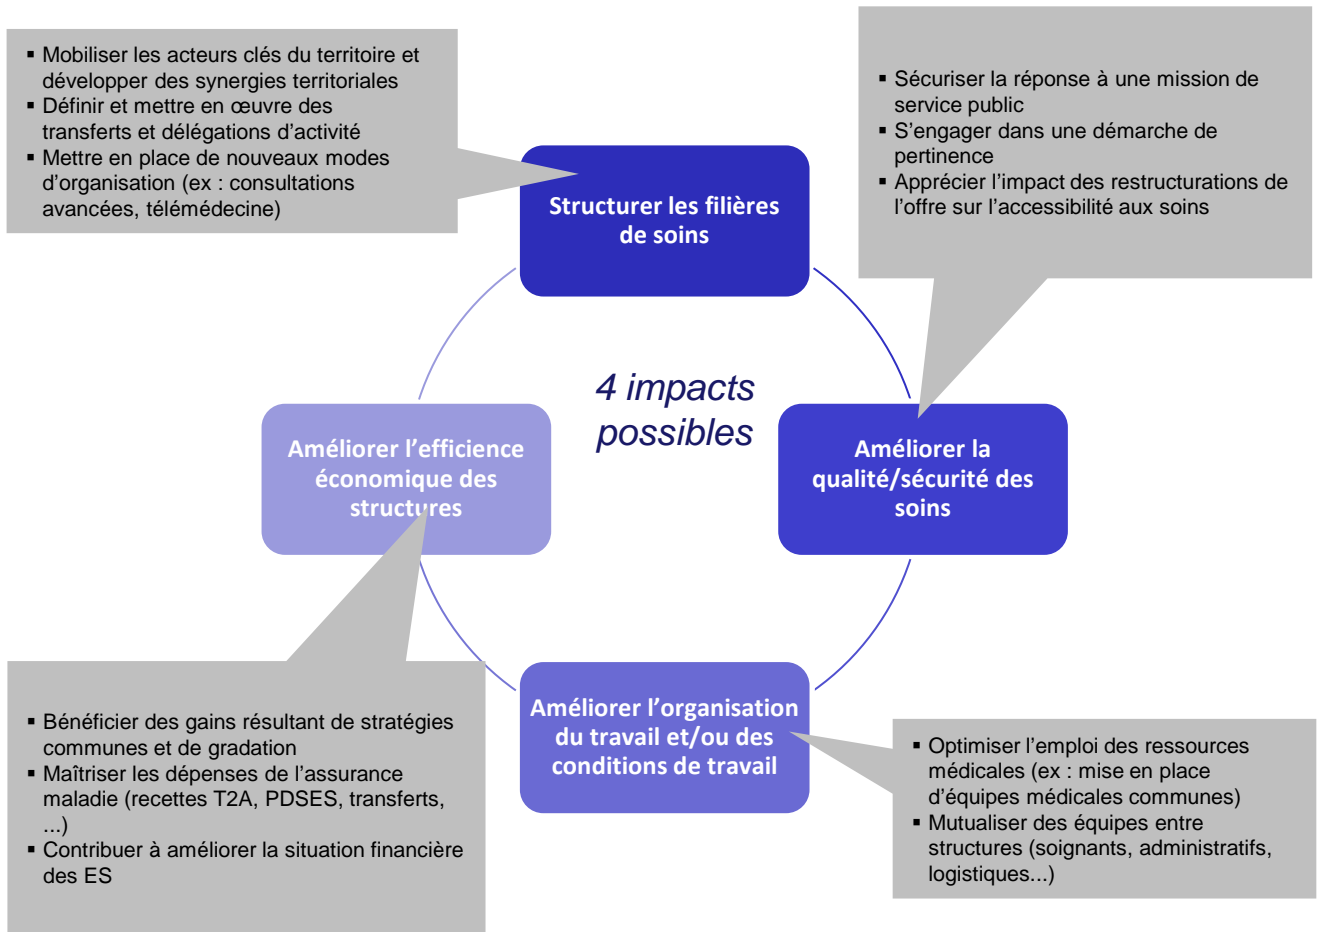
▪ Mobiliser les acteurs clés du territoire et développer des synergies territoriales
▪ Définir et mettre en œuvre des transferts et délégations d'activité
▪ Mettre en place de nouveaux modes d'organisation (ex : consultations avancées, télémédecine)

▪ Sécuriser la réponse à une mission de service public
▪ S'engager dans une démarche de pertinence
▪ Apprécier l'impact des restructurations de l'offre sur l'accessibilité aux soins

Structurer les filières de soins

4 impacts possibles

Améliorer l'efficience économique des structures

Améliorer la qualité/sécurité des soins

Améliorer l'organisation du travail et/ou des conditions de travail

▪ Bénéficier des gains résultant de stratégies communes et de gradation
▪ Maîtriser les dépenses de l'assurance maladie (recettes T2A, PDSES, transferts, ...)
▪ Contribuer à améliorer la situation financière des ES

▪ Optimiser l'emploi des ressources médicales (ex : mise en place d'équipes médicales communes)
▪ Mutualiser des équipes entre structures (soignants, administratifs, logistiques...)